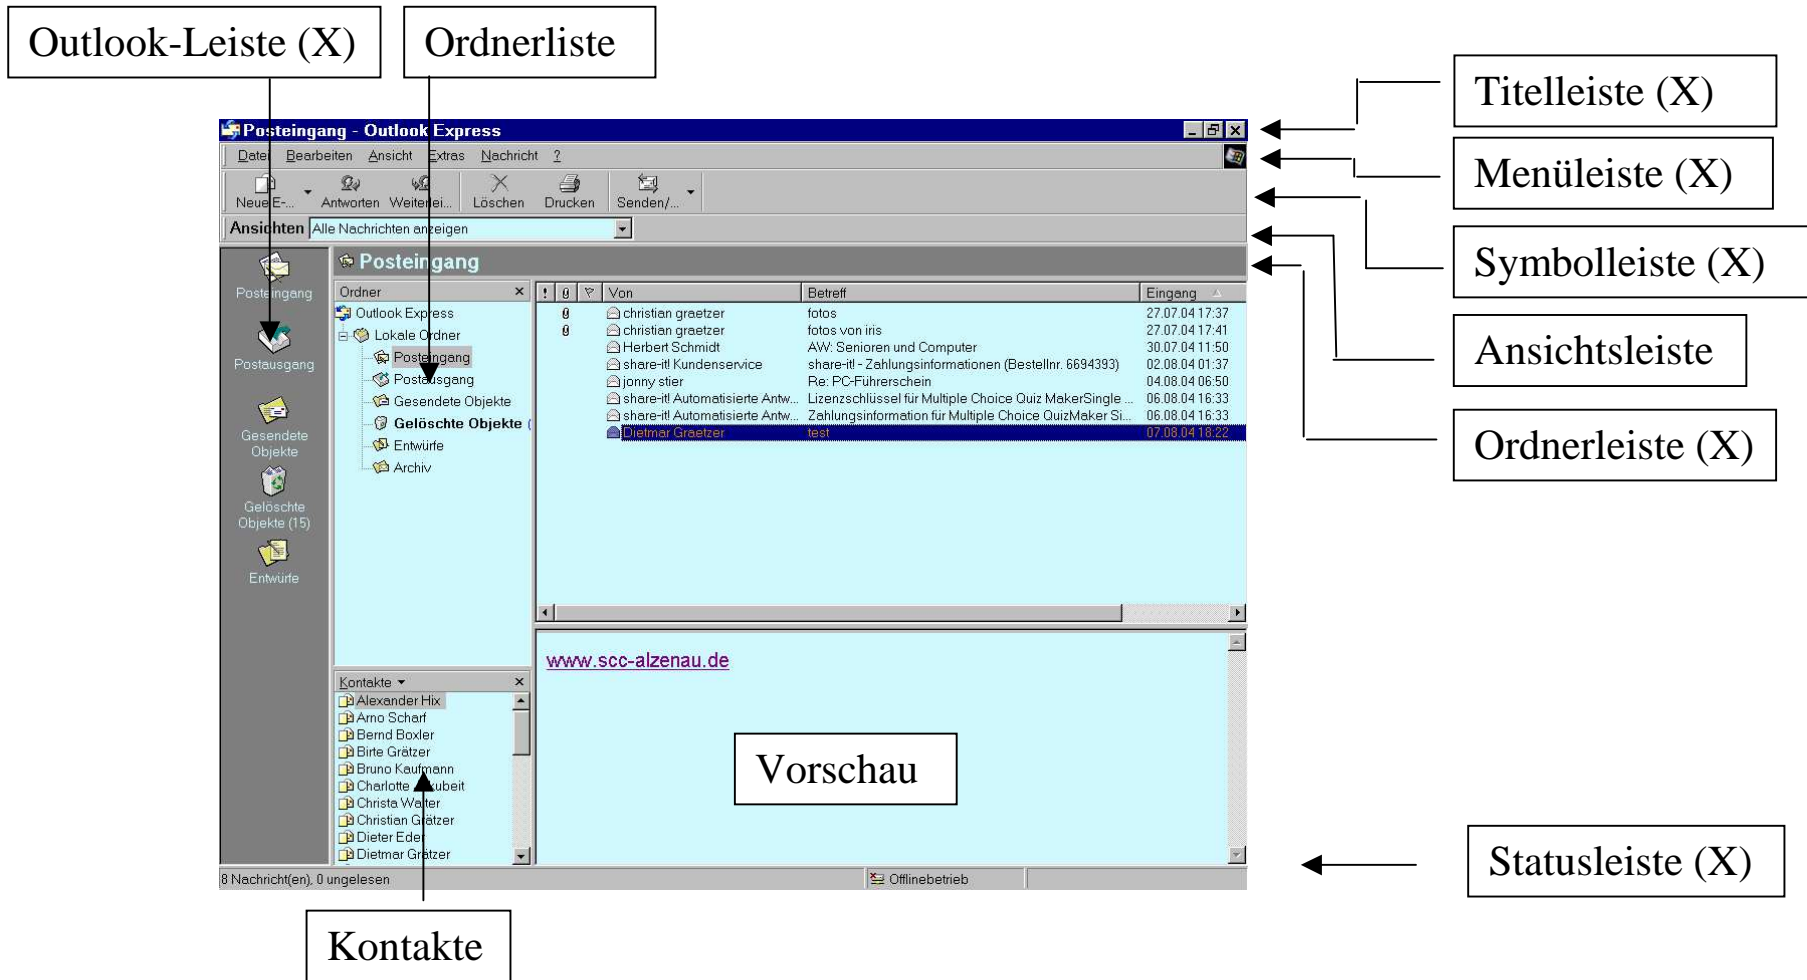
Outlook-Leiste (X)

Ordnerliste

Titelleiste (X)

Menüleiste (X)

Symbolleiste (X)

Ansichtsleiste

Ordnerleiste (X)

Posteingang - Outlook Express

Datei Bearbeiten Ansicht Extras Nachricht ?

Neue E-... Antworten Weiterlei... Löschen Drucken Senden/...

Ansichten Alle Nachrichten anzeigen

Posteingang

Posteingang

Postausgang

Gesendete Objekte

Gelöschte Objekte (15)

Entwürfe

Ordner

Outlook Express
Lokale Ordner
Posteingang
Postausgang
Gesendete Objekte
Gelöschte Objekte
Entwürfe
Archiv

| ! | 0 | ▽ | Von | Betreff | Eingang |
|---|---|---|---|---|---|
| | 0 | | christian graetzer | fotos | 27.07.04 17:37 |
| | 0 | | christian graetzer | fotos von iris | 27.07.04 17:41 |
| | | | Herbert Schmidt | AW: Senioren und Computer | 30.07.04 11:50 |
| | | | share-it! Kundenservice | share-it! - Zahlungsinformationen (Bestellnr. 6694393) | 02.08.04 01:37 |
| | | | jonny stier | Re: PC-Führerschein | 04.08.04 06:50 |
| | | | share-it! Automatisierte Antw... | Lizenzschlüssel für Multiple Choice Quiz MakerSingle ... | 06.08.04 16:33 |
| | | | share-it! Automatisierte Antw... | Zahlungsinformation für Multiple Choice QuizMaker Si... | 06.08.04 16:33 |
| | | | Dietmar Graetzer | test | 07.08.04 18:22 |

www.scc-alzenau.de

Vorschau

Kontakte

Alexander Hix
Arno Scharf
Bernd Boxler
Birte Grätzer
Bruno Kaufmann
Charlotte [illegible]ubeit
Christa Walter
Christian Grätzer
Dieter Eder
Dietmar Grätzer

8 Nachricht(en), 0 ungelesen

Offlinebetrieb

Statusleiste (X)

Kontakte